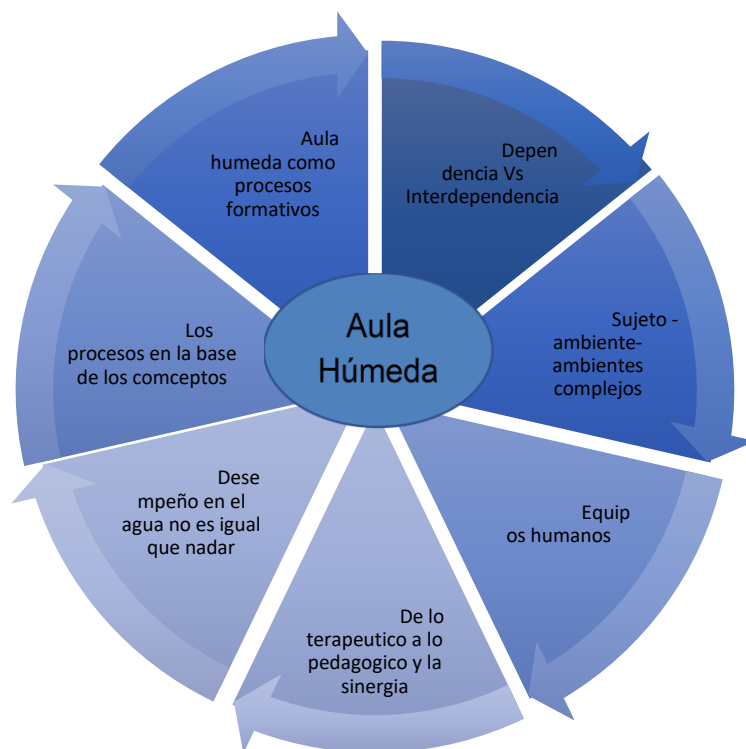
Aula Húmeda

Aula humeda como procesos formativos

Depen dencia Vs Interdependencia

Sujeto - ambiente-ambientes complejos

Equip os humanos

De lo terapeutico a lo pedagogico y la sinergia

Dese mpeño en el agua no es igual que nadar

Los procesos en la base de los comceptos